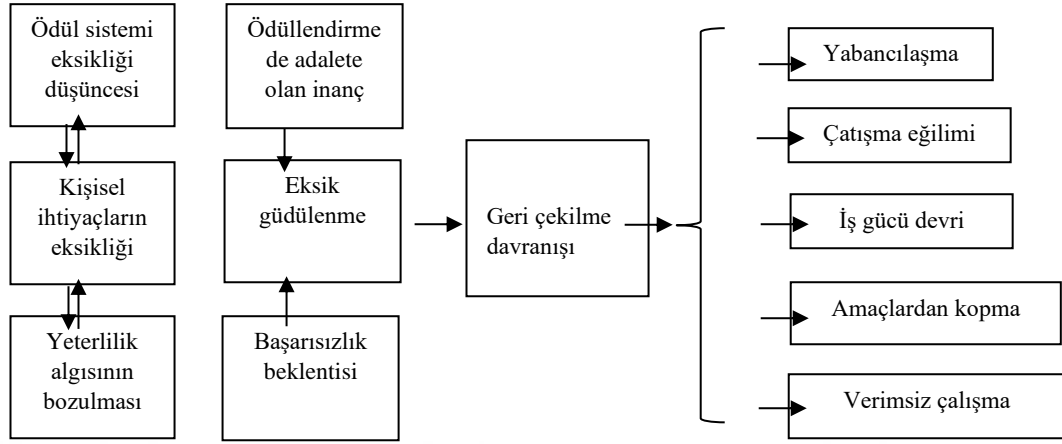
Ödül sistemi eksikliği düşüncesi

Kişisel ihtiyaçların eksikliği

Yeterlilik algısının bozulması

Ödüllendirme de adalete olan inanç

Eksik güdülenme

Başarısızlık beklentisi

Geri çekilme davranışı

Yabancılaşma

Çatışma eğilimi

İş gücü devri

Amaçlardan kopma

Verimsiz çalışma